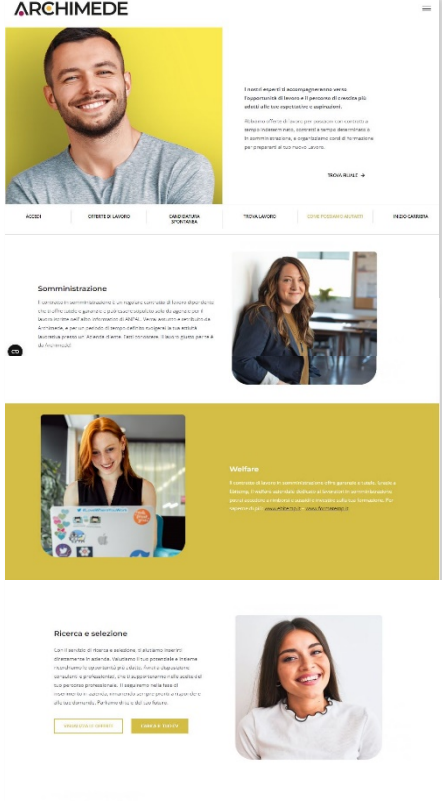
ARCHIMEDE

I nostri esperti ti accompagneranno verso l'opportunità di lavoro e il percorso di crescita più adatti alle tue aspettative e aspirazioni.

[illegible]

TROVA RUOLI →

| ACCEDI | OFFERTE DI LAVORO | CANDIDATURA SPONTANEA | TROVA LAVORO | COME POSSIAMO AIUTARTI | PARLO CARRIERA |
|---|---|---|---|---|---|

Somministrazione

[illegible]

Welfare

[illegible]

Ricerca e selezione

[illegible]

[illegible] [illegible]